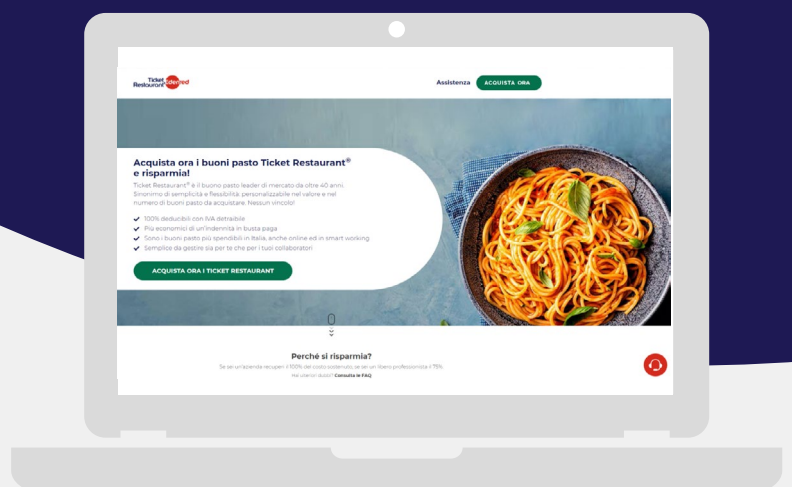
Ticket Restaurant® edenred

Assistenza ACQUISTA ORA

Acquista ora i buoni pasto Ticket Restaurant® e risparmia!

Ticket Restaurant® è il buono pasto leader di mercato da oltre 40 anni. Sinonimo di semplicità e flessibilità: personalizzabile nel valore e nel numero di buoni pasto da acquistare. Nessun vincolo!

100% deducibili con IVA detraibile
Più economici di un'indennità in busta paga
Sono i buoni pasto più spendibili in Italia, anche online ed in smart working
Semplice da gestire sia per te che per i tuoi collaboratori

ACQUISTA ORA I TICKET RESTAURANT

Perché si risparmia?

Se sei un'azienda recuperi il 100% del costo sostenuto, se sei un libero professionista il 75%.

Hai ulteriori dubbi? Consulta le FAQ